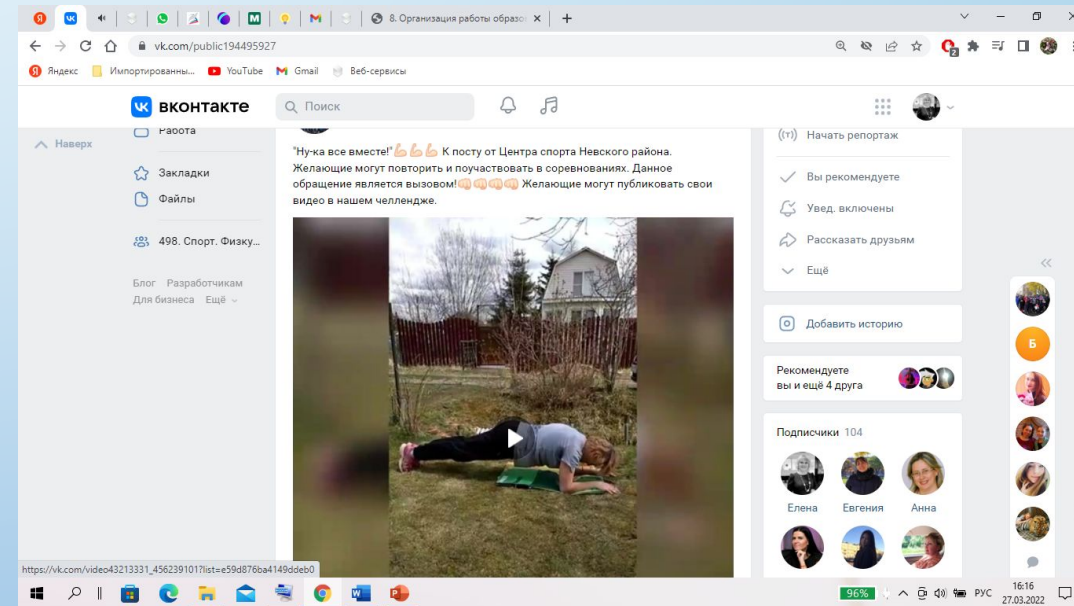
8. Организация работы образо ×
vk.com/public194495927
Яндекс Импортированны... YouTube Gmail Веб-сервисы
вконтакте Поиск
Наверх
Работа
Закладки
Файлы
498. Спорт. Физку...
Блог Разработчикам
Для бизнеса Ещё
"Ну-ка все вместе!"💪💪💪 К посту от Центра спорта Невского района. Желающие могут повторить и поучаствовать в соревнованиях. Данное обращение является вызовом!👊👊👊👊 Желающие могут публиковать свои видео в нашем челлендже.
Начать репортаж
Вы рекомендуете
Увед. включены
Рассказать друзьям
Ещё
Добавить историю
Рекомендуете вы и ещё 4 друга
Подписчики 104
Елена Евгения Анна
Б
https://vk.com/video43213331_456239101?list=e59d876ba4149ddeb0
96%
РУС
16:16
27.03.2022